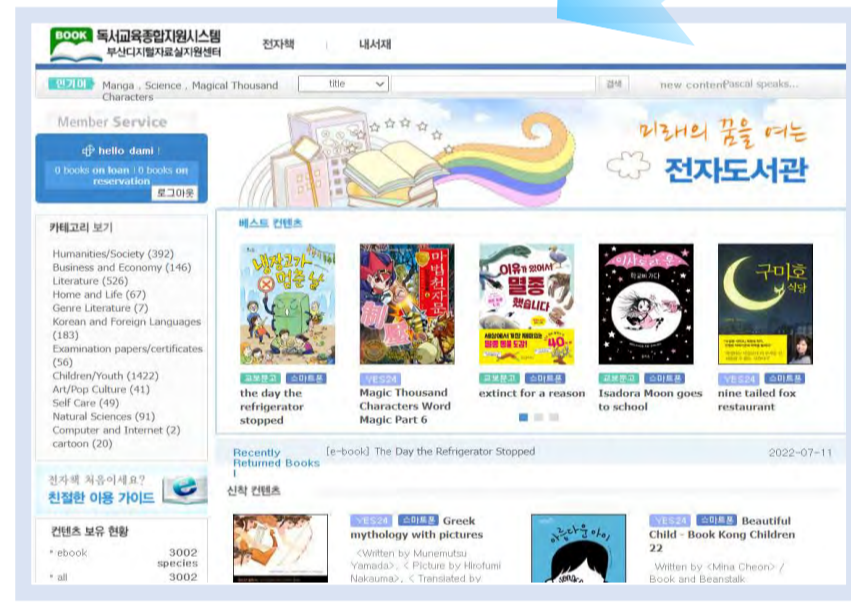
BOOK 독서교육종합지원시스템
부산디지털자료실지원센터

전자책 | 내서재

인기어 Manga , Science , Magical Thousand Characters

title 검색 new contentPascal speaks...

Member Service

hello dami !
0 books on loan | 0 books on reservation
로그아웃

카테고리 보기

Humanities/Society (392)
Business and Economy (146)
Literature (526)
Home and Life (67)
Genre Literature (7)
Korean and Foreign Languages (183)
Examination papers/certificates (56)
Children/Youth (1422)
Art/Pop Culture (41)
Self Care (49)
Natural Sciences (91)
Computer and Internet (2)
cartoon (20)

전자책 처음이세요?
친절한 이용 가이드

컨텐츠 보유 현황

* ebook 3002 species
* all 3002

미래의 꿈을 여는
전자도서관

베스트 컨텐츠

냉장고가 멈춘 날
교보문고 스마트폰
the day the refrigerator stopped

마법천자문
YES24 스마트폰
Magic Thousand Characters Word Magic Part 6

이유가 있어서 멸종했습니다
교보문고 스마트폰
extinct for a reason

이사도라 문 학교에 가다
교보문고 스마트폰
Isadora Moon goes to school

구미호 식당
YES24 스마트폰
nine tailed fox restaurant

Recently Returned Books
[e-book] The Day the Refrigerator Stopped 2022-07-11

신착 컨텐츠

YES24 스마트폰 Greek mythology with pictures
<Written by Munemutsu Yamada>, < Picture by Hirofumi Nakauma>, < Translated by

YES24 스마트폰 Beautiful Child - Book Kong Children 22
Written by <Mina Cheon> / Book and Beanstalk